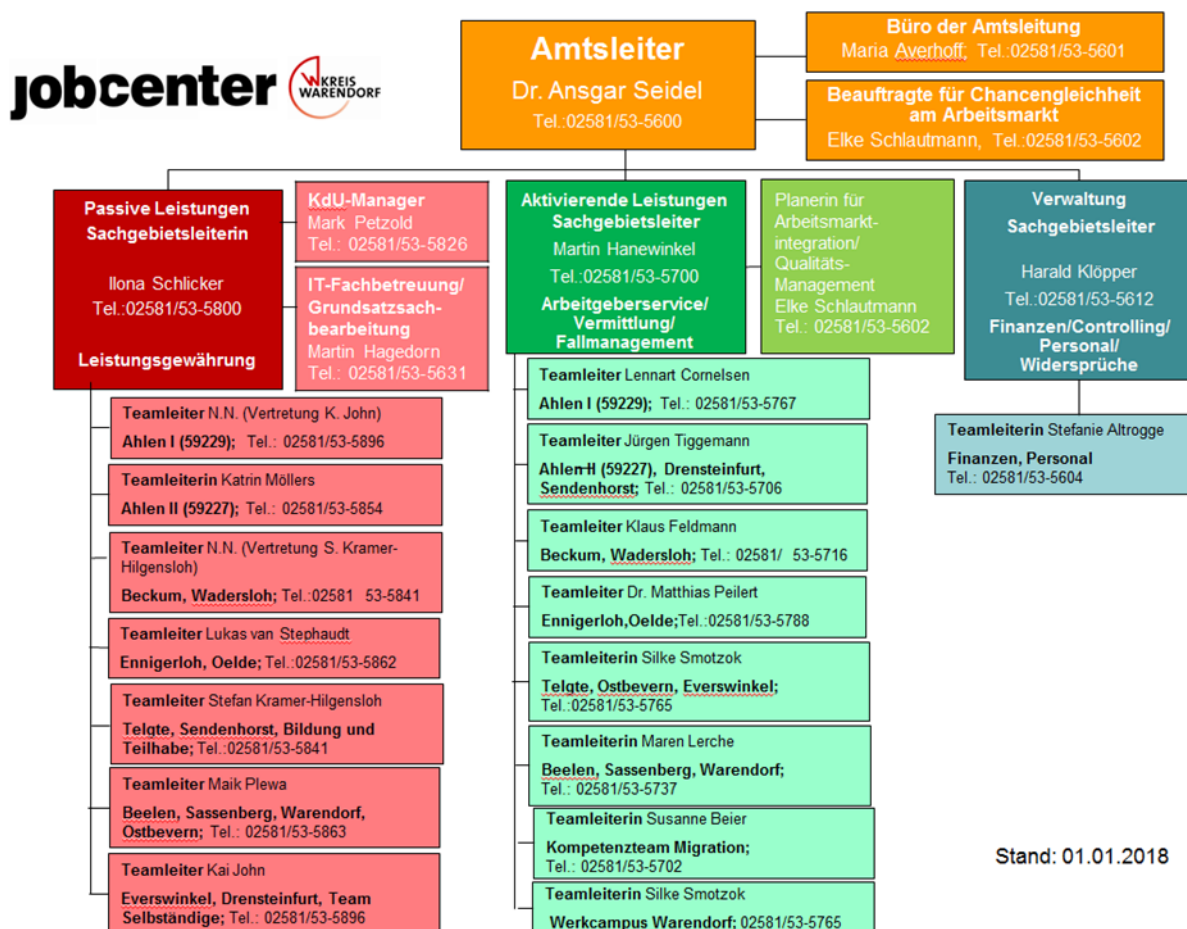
jobcenter

KREIS WARENDORF

Amtsleiter
Dr. Ansgar Seidel
Tel.:02581/53-5600

Büro der Amtsleitung
Maria Averhoff; Tel.:02581/53-5601

Beauftragte für Chancengleichheit am Arbeitsmarkt
Elke Schlautmann, Tel.:02581/53-5602

Passive Leistungen Sachgebietsleiterin
Ilona Schlicker
Tel.:02581/53-5800
Leistungsgewährung

KdU-Manager
Mark Petzold
Tel.: 02581/53-5826

IT-Fachbetreuung/ Grundsatzsachbearbeitung
Martin Hagedorn
Tel.: 02581/53-5631

Aktivierende Leistungen Sachgebietsleiter
Martin Hanewinkel
Tel.:02581/53-5700
Arbeitgeberservice/ Vermittlung/ Fallmanagement

Planerin für Arbeitsmarktintegration/ Qualitäts-Management
Elke Schlautmann
Tel.: 02581/53-5602

Verwaltung Sachgebietsleiter
Harald Klöpper
Tel.:02581/53-5612
Finanzen/Controlling/ Personal/ Widersprüche

Teamleiter N.N. (Vertretung K. John)
Ahlen I (59229); Tel.: 02581/53-5896

Teamleiterin Katrin Möllers
Ahlen II (59227); Tel.: 02581/53-5854

Teamleiter N.N. (Vertretung S. Kramer-Hilgensloh)
Beckum, Wadersloh; Tel.:02581 53-5841

Teamleiter Lukas van Stephaudt
Ennigerloh, Oelde; Tel.:02581/53-5862

Teamleiter Stefan Kramer-Hilgensloh
Telgte, Sendenhorst, Bildung und Teilhabe; Tel.:02581/53-5841

Teamleiter Maik Plewa
Beelen, Sassenberg, Warendorf, Ostbevern; Tel.: 02581/53-5863

Teamleiter Kai John
Everswinkel, Drensteinfurt, Team Selbständige; Tel.: 02581/53-5896

Teamleiter Lennart Cornelsen
Ahlen I (59229); Tel.: 02581/53-5767

Teamleiter Jürgen Tiggemann
Ahlen II (59227), Drensteinfurt, Sendenhorst; Tel.: 02581/53-5706

Teamleiter Klaus Feldmann
Beckum, Wadersloh; Tel.: 02581/ 53-5716

Teamleiter Dr. Matthias Peilert
Ennigerloh,Oelde;Tel.:02581/53-5788

Teamleiterin Silke Smotzok
Telgte, Ostbevern, Everswinkel; Tel.:02581/53-5765

Teamleiterin Maren Lerche
Beelen, Sassenberg, Warendorf; Tel.: 02581/53-5737

Teamleiterin Susanne Beier
Kompetenzteam Migration; Tel.: 02581/53-5702

Teamleiterin Silke Smotzok
Werkcampus Warendorf; 02581/53-5765

Teamleiterin Stefanie Altrogge
Finanzen, Personal
Tel.: 02581/53-5604

Stand: 01.01.2018